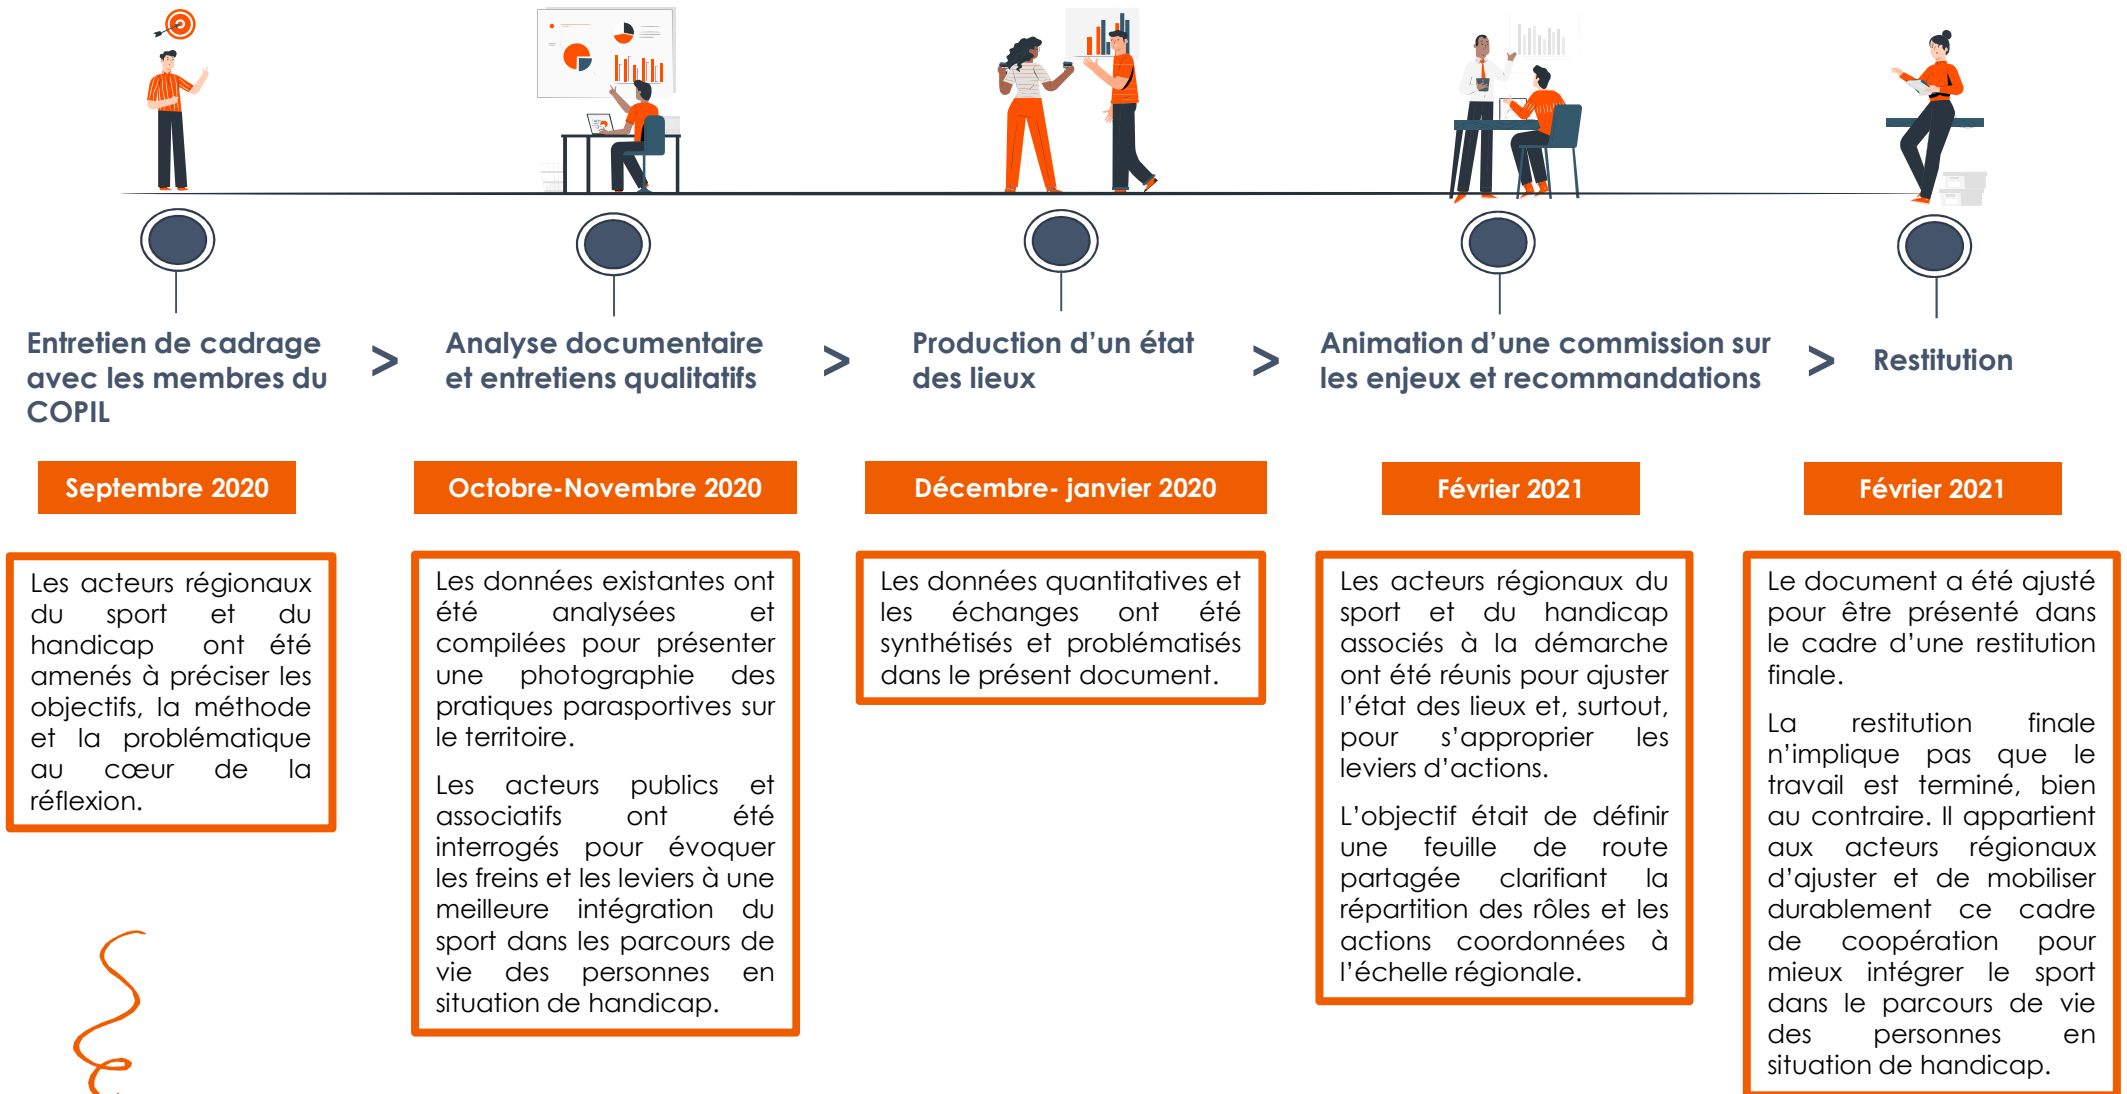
Entretien de cadrage avec les membres du COPIL

>

Analyse documentaire et entretiens qualitatifs

>

Production d'un état des lieux

>

Animation d'une commission sur les enjeux et recommandations

>

Restitution

Septembre 2020

Octobre-Novembre 2020

Décembre- janvier 2020

Février 2021

Février 2021

Les acteurs régionaux du sport et du handicap ont été amenés à préciser les objectifs, la méthode et la problématique au cœur de la réflexion.

Les données existantes ont été analysées et compilées pour présenter une photographie des pratiques parasportives sur le territoire.

Les acteurs publics et associatifs ont été interrogés pour évoquer les freins et les leviers à une meilleure intégration du sport dans les parcours de vie des personnes en situation de handicap.

Les données quantitatives et les échanges ont été synthétisés et problématisés dans le présent document.

Les acteurs régionaux du sport et du handicap associés à la démarche ont été réunis pour ajuster l'état des lieux et, surtout, pour s'approprier les leviers d'actions.

L'objectif était de définir une feuille de route partagée clarifiant la répartition des rôles et les actions coordonnées à l'échelle régionale.

Le document a été ajusté pour être présenté dans le cadre d'une restitution finale.

La restitution finale n'implique pas que le travail est terminé, bien au contraire. Il appartient aux acteurs régionaux d'ajuster et de mobiliser durablement ce cadre de coopération pour mieux intégrer le sport dans le parcours de vie des personnes en situation de handicap.